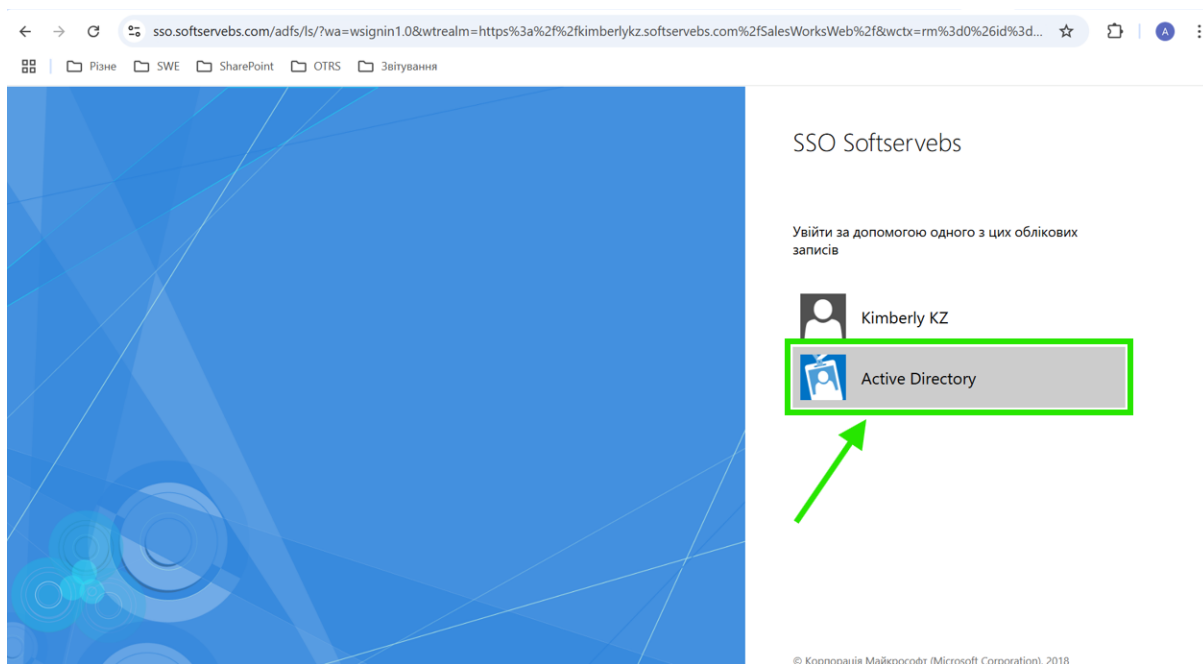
sso.softservebs.com/adfs/ls/?wa=wsignin1.0&wtrealm=https%3a%2f%2fkimberlykz.softservebs.com%2fSalesWorksWeb%2f&wctx=rm%3d0%26id%3d...

A

Різне SWE SharePoint OTRS Звітування

SSO Softservebs

Увійти за допомогою одного з цих облікових записів

Kimberly KZ

Active Directory

© Корпорація Майкрософт (Microsoft Corporation), 2018